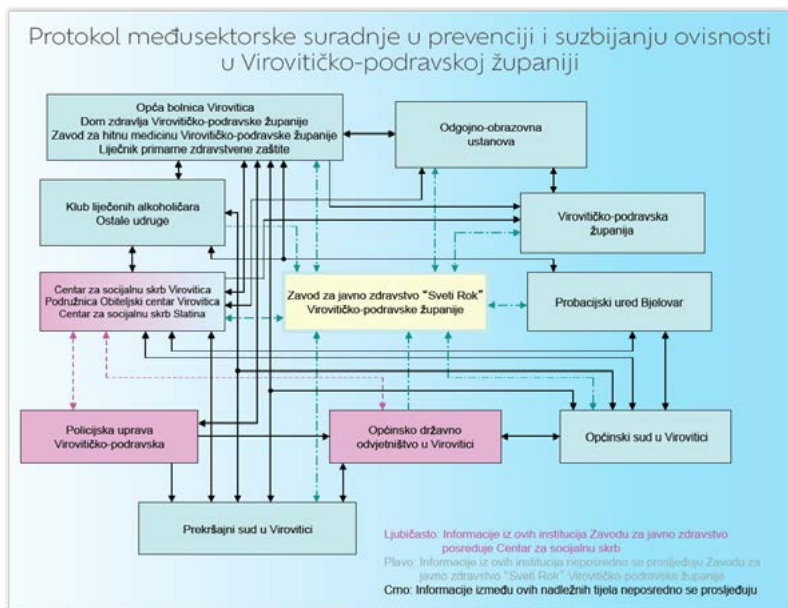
Protokol međusektorske suradnje u prevenciji i suzbijanju ovisnosti u Virovitičko-podravskoj županiji

Opća bolnica Virovitica
Dom zdravlja Virovitičko-podravske županije
Zavod za hitnu medicinu Virovitičko-podravske županije
Liječnik primarne zdravstvene zaštite

Odgojno-obrazovna ustanova

Klub liječenih alkoholičara
Ostale udruge

Virovitičko-podravska županija

Centar za socijalnu skrb Virovitica
Podružnica Obiteljski centar Virovitica
Centar za socijalnu skrb Slatina

Zavod za javno zdravstvo "Sveti Rok"
Virovitičko-podravske županije

Probacijski ured Bjelovar

Policijska uprava
Virovitičko-podravska

Općinsko državno odvjetništvo u Virovitici

Općinski sud u Virovitici

Prekršajni sud u Virovitici

Ljubičasto: Informacije iz ovih institucija Zavodu za javno zdravstvo posreduje Centar za socijalnu skrb
Plavo: Informacije iz ovih institucija neposredno se prosljeđuju Zavodu za javno zdravstvo "Sveti Rok" Virovitičko-podravske županije
Crno: Informacije između ovih nadležnih tijela neposredno se prosljeđuju